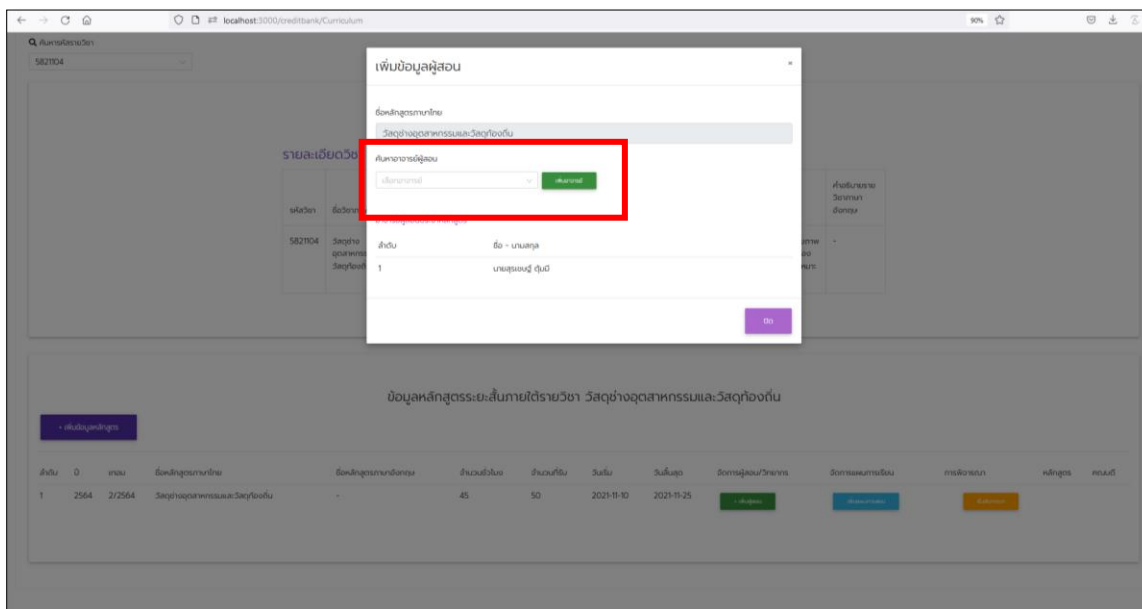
localhost:3000/creditbank/Curriculum

90%

ค้นหารหัสรายวิชา
5821104

เพิ่มข้อมูลผู้สอน

×

ชื่อหลักสูตรภาษาไทย
วัสดุช่างอุตสาหกรรมและวัสดุท้องถิ่น

ค้นหาอาจารย์ผู้สอน
เลือกอาจารย์
เพิ่มอาจารย์

รายละเอียดวิช

รหัสวิชา | ชื่อวิชา
5821104 | วัสดุช่าง อุตสาหกรรม วัสดุท้องถิ่

คำอธิบายราย วิชาภาษา อังกฤษ
-

| ลำดับ | ชื่อ - นามสกุล |
|---|---|
| 1 | นายสุนชนฐ์ ตุ้มมี |

ปิด

ข้อมูลหลักสูตรระยะสั้นภายใต้รายวิชา วัสดุช่างอุตสาหกรรมและวัสดุท้องถิ่น

+ เพิ่มข้อมูลหลักสูตร

| ลำดับ | ปี | เทอม | ชื่อหลักสูตรภาษาไทย | ชื่อหลักสูตรภาษาอังกฤษ | จำนวนชั่วโมง | จำนวนที่รับ | วันเริ่ม | วันสิ้นสุด | จัดการผู้สอน/วิทยากร | จัดการแผนการเรียน | การพิจารณา | หลักสูตร | คะแนนดี |
|---|---|---|---|---|---|---|---|---|---|---|---|---|---|
| 1 | 2564 | 2/2564 | วัสดุช่างอุตสาหกรรมและวัสดุท้องถิ่น | - | 45 | 50 | 2021-11-10 | 2021-11-25 | + เพิ่มผู้สอน | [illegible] | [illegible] | | |